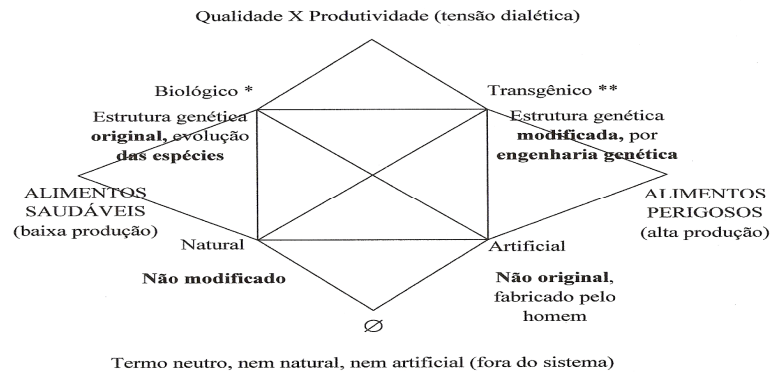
Qualidade X Produtividade (tensão dialética)

Biológico *

Estrutura genética **original**, evolução **das espécies**

Transgênico **

Estrutura genética **modificada**, por **engenharia genética**

ALIMENTOS SAUDÁVEIS (baixa produção)

ALIMENTOS PERIGOSOS (alta produção)

Natural

**Não modificado**

Artificial

**Não original**, fabricado pelo homem

$\varnothing$

Termo neutro, nem natural, nem artificial (fora do sistema)